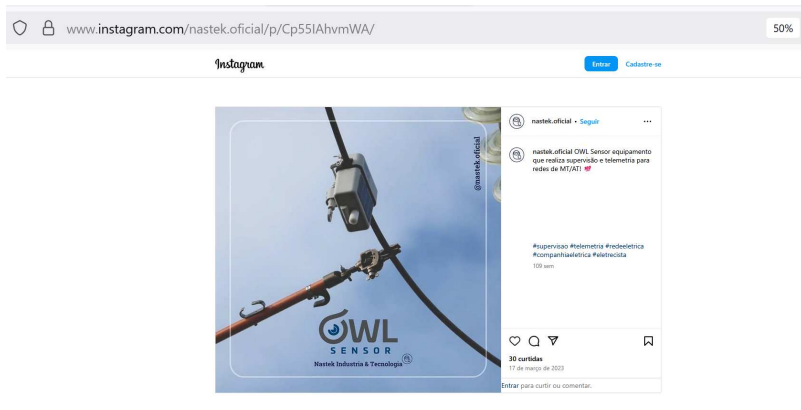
www.instagram.com/nastek.oficial/p/Cp55IAhvmWA/

50%

Instagram

Entrar

Cadastre-se

@nastek.oficial

OWL
SENSOR
Nastek Industria & Tecnologia

nastek.oficial • Seguir

...

nastek.oficial OWL Sensor equipamento que realiza supervisão e telemetria para redes de MT/AT! 💞

#supervisao #telemetria #redeeletrica #companhiaeletrica #eletrecista
109 sem

30 curtidas
17 de março de 2023

Entrar para curtir ou comentar.